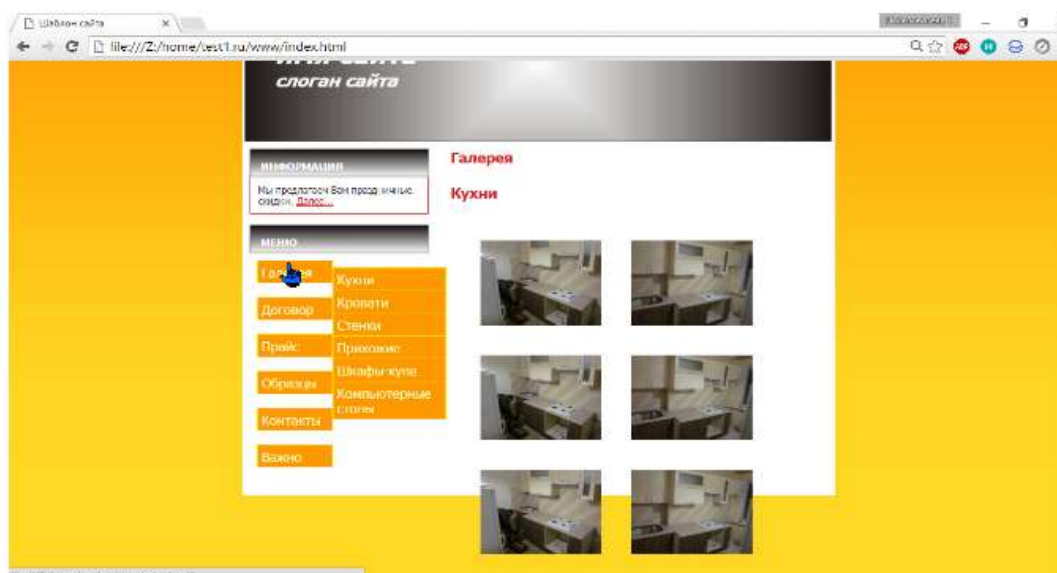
Шаблон сайта
file:///Z:/home/test1.ru/www/index.html

слоган сайта

ИНФОРМАЦИЯ
Мы предлагаем Вам праздничные скидки. Далее...

МЕНЮ
Гал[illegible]я
Договор
Прайс
Образцы
Контакты
Важно

Кухни
Кровати
Стенки
Прихожие
Шкафы-купе
Компьютерные столы

Галерея

Кухни